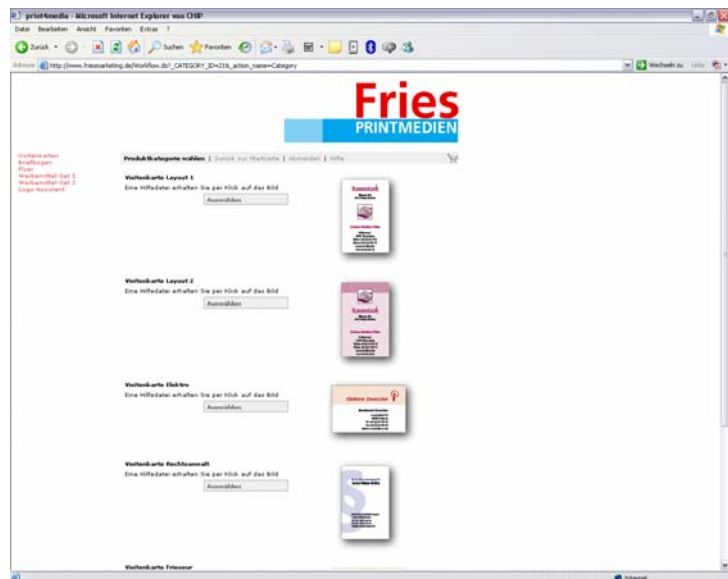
print4media - Microsoft Internet Explorer von CHIP

Datei Bearbeiten Ansicht Favoriten Extras ?

Zurück Suchen Favoriten

Adresse http://www.friesmarketing.de/Workflow.do?_CATEGORY_ID=21&_action_name=Category

Wechseln zu Links

Fries
PRINTMEDIEN

Visitenkarten
Briefbogen
Flyer
Werbemittel-Set 1
Werbemittel-Set 2
Logo-Assistent

Produktkategorie wählen | Zurück zur Startseite | Abmelden | Hilfe

Visitenkarte Layout 1
Eine Hilfedatei erhalten Sie per Klick auf das Bild
Auswählen

Visitenkarte Layout 2
Eine Hilfedatei erhalten Sie per Klick auf das Bild
Auswählen

Visitenkarte Elektro
Eine Hilfedatei erhalten Sie per Klick auf das Bild
Auswählen

Elektro Decker

Visitenkarte Rechtsanwalt
Eine Hilfedatei erhalten Sie per Klick auf das Bild
Auswählen

Visitenkarte Friseur

Internet